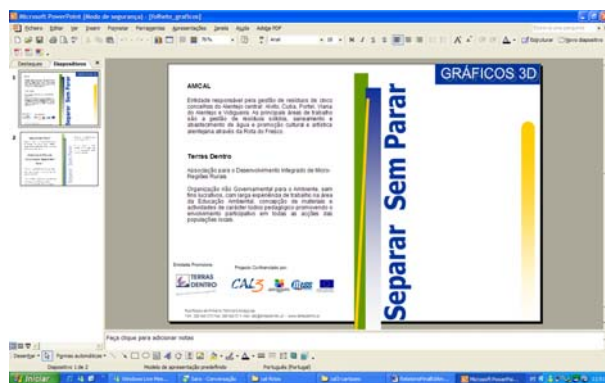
Microsoft PowerPoint [Modo de segurança] - [folheto_graficos]

Ficheiro Editar Ver Inserir Formatar Ferramentas Apresentações Janela Ajuda Adobe PDF

Destaques Diapositivos

GRÁFICOS 3D

AMCAL

Entidade responsável pela gestão de resíduos de cinco concelhos do Alentejo central: Alvito, Cuba, Portel, Viana do Alentejo e Vidigueira. As principais áreas de trabalho são a gestão de resíduos sólidos, saneamento e abastecimento de água e promoção cultural e artística alentejana através da Rota do Fresco.

Terras Dentro

Associação para o Desenvolvimento Integrado de Micro-Regiões Rurais

Organização Não Governamental para o Ambiente, sem fins lucrativos, com larga experiência de trabalho na área da Educação Ambiental, concepção de materiais e actividades de carácter lúdico-pedagógico promovendo o envolvimento participativo em todas as acções das populações locais.

Entidade Promotora

Projecto Co-financiado por:

TERRAS DENTRO

CAL3

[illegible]

Separar Sem Parar

Faça clique para adicionar notas

Desenhar Formas automáticas

Diapositivo 1 de 2 Modelo de apresentação predefinido Português (Portugal)

Iniciar